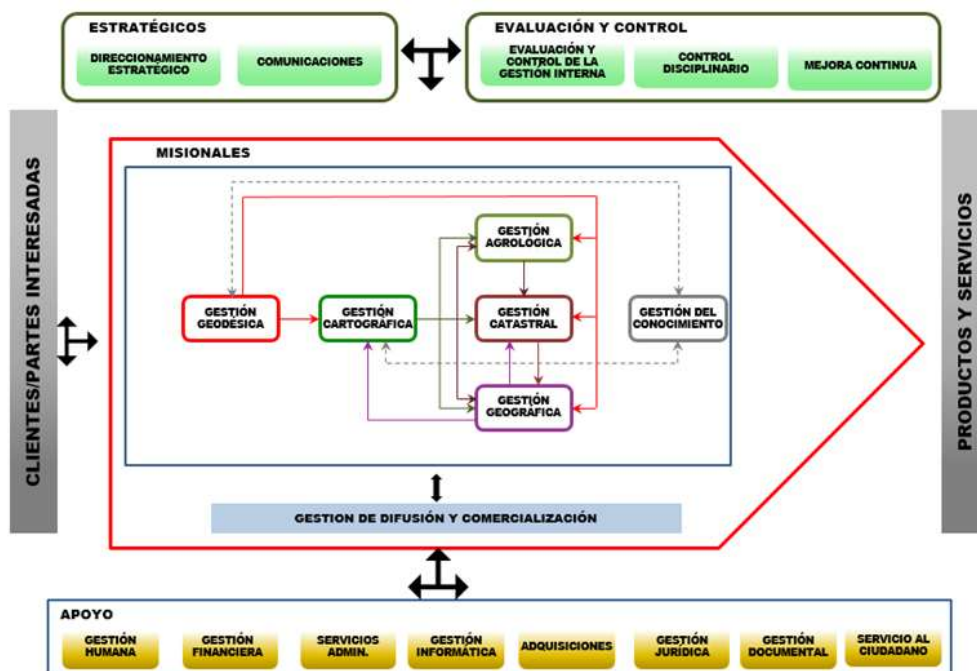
ESTRATÉGICOS

DIRECCIONAMIENTO ESTRATÉGICO

COMUNICACIONES

EVALUACIÓN Y CONTROL

EVALUACIÓN Y CONTROL DE LA GESTIÓN INTERNA

CONTROL DISCIPLINARIO

MEJORA CONTINUA

CLIENTES/PARTES INTERESADAS

MISIONALES

GESTIÓN AGROLÓGICA

GESTIÓN GEODÉSICA

GESTIÓN CARTOGRÁFICA

GESTIÓN CATASTRAL

GESTIÓN DEL CONOCIMIENTO

GESTIÓN GEOGRÁFICA

GESTION DE DIFUSIÓN Y COMERCIALIZACIÓN

PRODUCTOS Y SERVICIOS

APOYO

GESTIÓN HUMANA

GESTIÓN FINANCIERA

SERVICIOS ADMIN.

GESTIÓN INFORMÁTICA

ADQUISICIONES

GESTIÓN JURÍDICA

GESTIÓN DOCUMENTAL

SERVICIO AL CIUDADANO